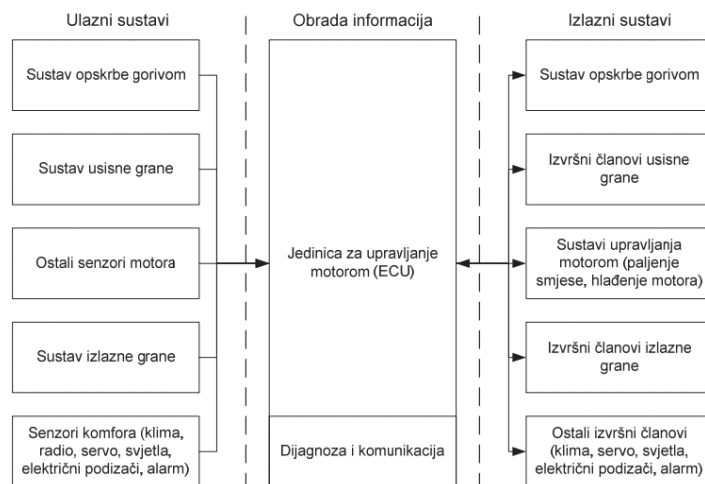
Ulazni sustavi

Obrada informacija

Izlazni sustavi

Sustav opskrbe gorivom

Sustav usisne grane

Ostali senzori motora

Sustav izlazne grane

Senzori komfora (klima, radio, servo, svjetla, električni podizači, alarm)

Jedinica za upravljanje motorom (ECU)

Dijagnoza i komunikacija

Sustav opskrbe gorivom

Izvršni članovi usisne grane

Sustavi upravljanja motorom (paljenje smjese, hlađenje motora)

Izvršni članovi izlazne grane

Ostali izvršni članovi (klima, servo, svjetla, električni podizači, alarm)